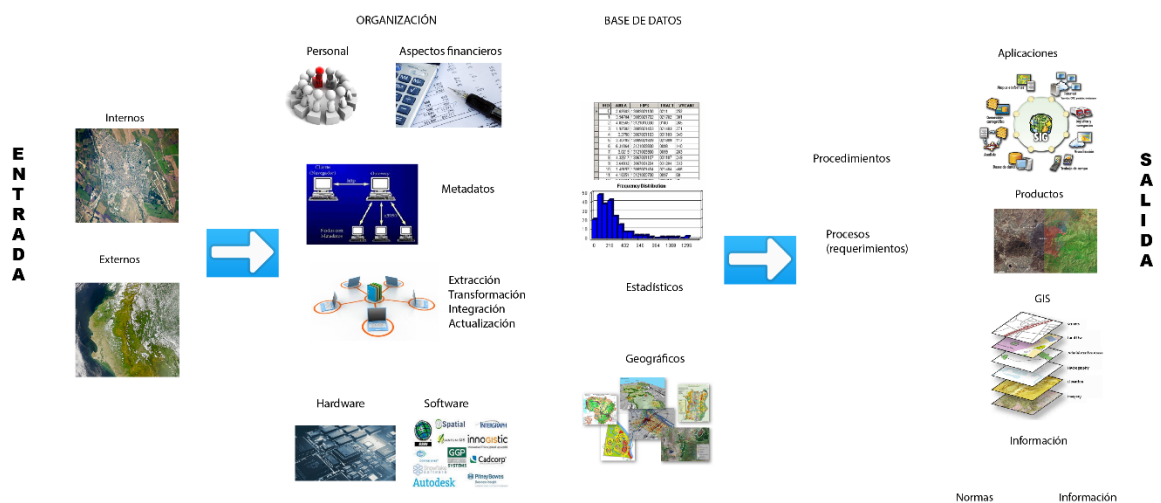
ORGANIZACIÓN

BASE DE DATOS

E N T R A D A

Internos

Externos

Personal

Aspectos financieros

Metadatos

Extracción
Transformación
Integración
Actualización

Hardware

Software

Spatial
INTERGRAPH
innogistic
GGP SYSTEMS
Cadcorp
Autodesk
Pitney Bowes

Frequency Distribution

Estadísticos

Geográficos

Procedimientos

Procesos (requerimientos)

Aplicaciones

SIG

Productos

GIS

Información

S A L I D A

Normas

Información